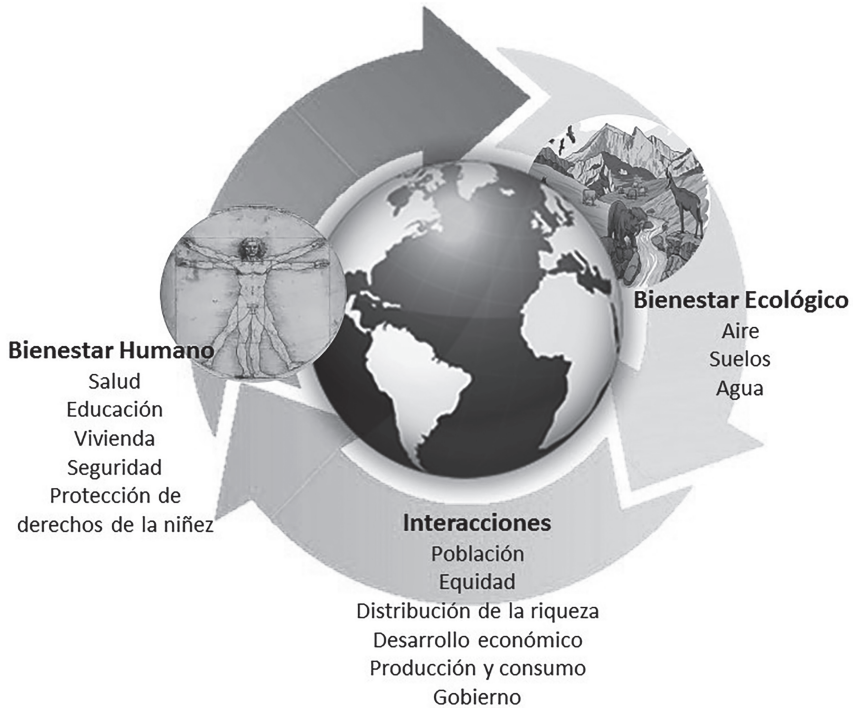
Bienestar Ecológico
Aire
Suelos
Agua

Bienestar Humano
Salud
Educación
Vivienda
Seguridad
Protección de derechos de la niñez

Interacciones
Población
Equidad
Distribución de la riqueza
Desarrollo económico
Producción y consumo
Gobierno